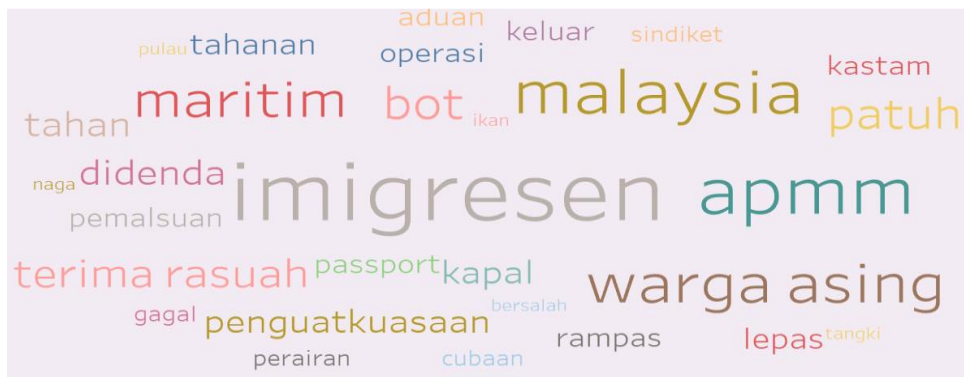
aduan
keluar
sindiket
pulau tahanan
operasi
kastam
maritim
bot
malaysia
patuh
tahan
ikan
naga
didenda
imigresen
apmm
pemalsuan
terima rasuah
passport
kapal
warga asing
bersalah
gagal
penguatkuasaan
rampas
lepas
tangki
perairan
cubaan